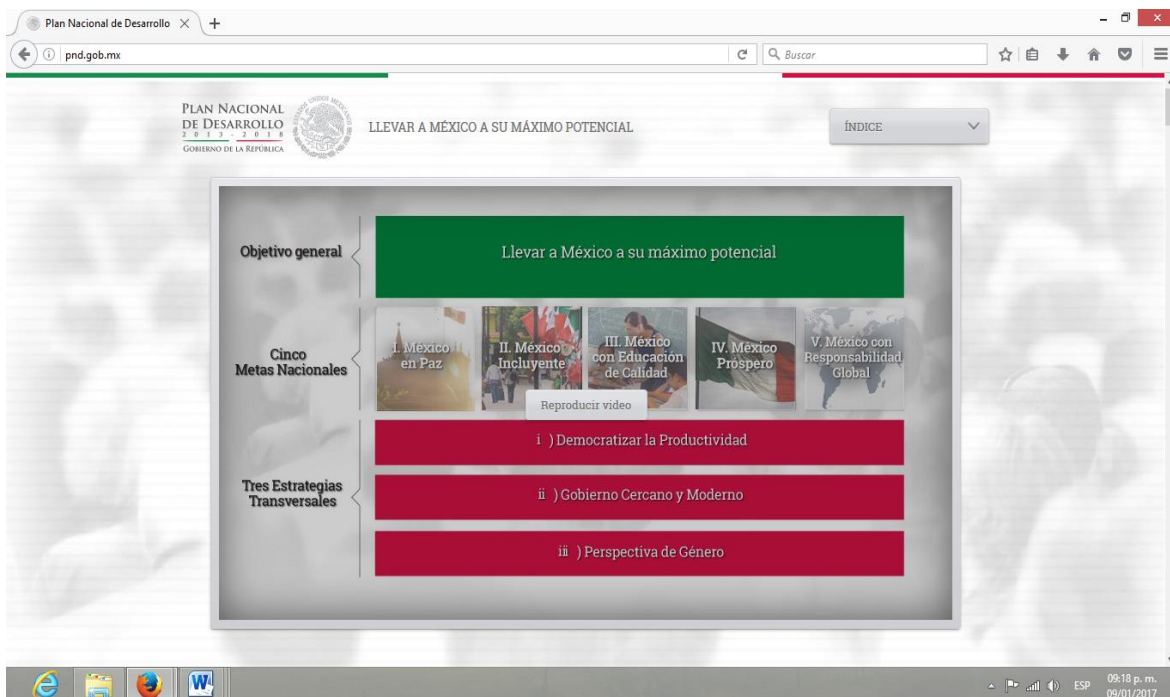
Plan Nacional de Desarrollo ×

pnd.gob.mx

Buscar

PLAN NACIONAL DE DESARROLLO 2013 - 2018
GOBIERNO DE LA REPÚBLICA

LLEVAR A MÉXICO A SU MÁXIMO POTENCIAL

ÍNDICE

Objetivo general

Llevar a México a su máximo potencial

Cinco Metas Nacionales

I. México en Paz

II. México Incluyente

III. México con Educación de Calidad

IV. México Próspero

V. México con Responsabilidad Global

Reproducir video

Tres Estrategias Transversales

i ) Democratizar la Productividad

ii ) Gobierno Cercano y Moderno

iii ) Perspectiva de Género

ESP 09:18 p. m. 09/01/2017